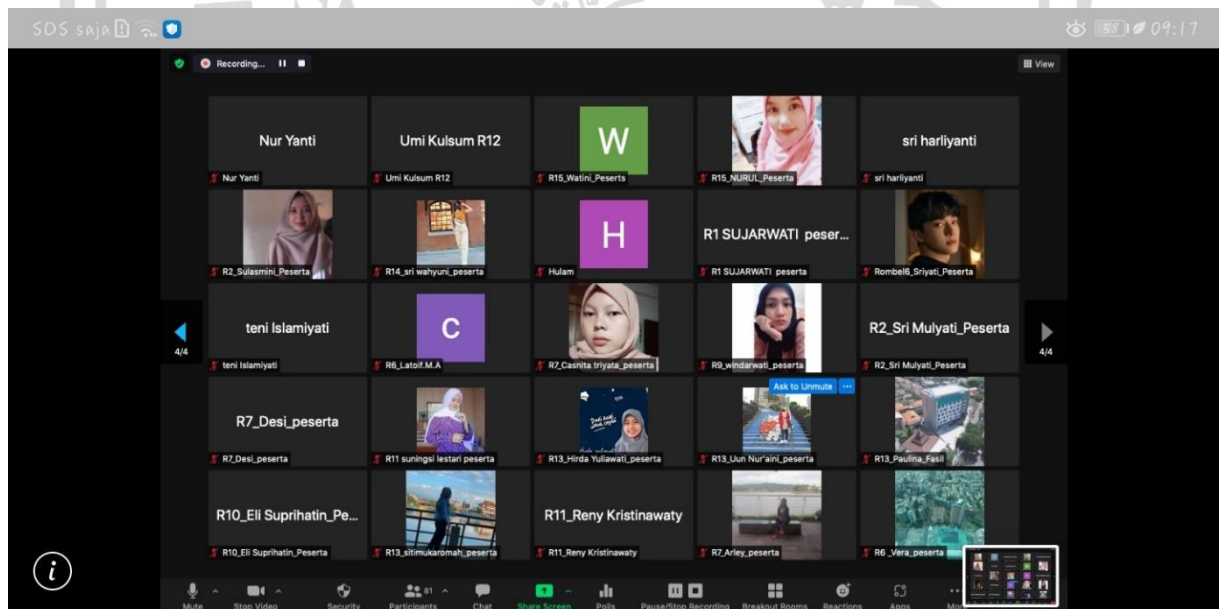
SOS saja

09:17

Recording...

View

Nur Yanti
Nur Yanti

Umi Kulsum R12
Umi Kulsum R12

W
R15_Watini_Peserts

R15_NURUL_Peserta

sri harliyanti
sri harliyanti

R2_Sulasmini_Peserta

R14_sri wahyuni_peserta

H
Hulam

R1 SUJARWATI peser...
R1 SUJARWATI peserta

Rombel6_Sriyati_Peserta

4/4

teni Islamiyati
teni Islamiyati

C
R6_Latoif.M.A

R7_Casnita triyata_peserta

R9_windarwati_peserta

R2_Sri Mulyati_Peserta
R2_Sri Mulyati_Peserta

4/4

Ask to Unmute

R7_Desi_peserta
R7_Desi_peserta

R11 suningsi lestari peserta

R13_Hirda Yuliawati_peserta

R13_Uun Nur'aini_peserta

R13_Paulina_Fasil

R10_Eli Suprihatin_Pe...
R10_Eli Suprihatin_Peserta

R13_sitimukaromah_peserta

R11_Reny Kristinawaty
R11_Reny Kristinawaty

R7_Arley_peserta

R6_Vera_peserta

Mute
Stop Video
Security
Participants 81
Chat
Share Screen
Polls
Pause/Stop Recording
Breakout Rooms
Reactions
Apps
More